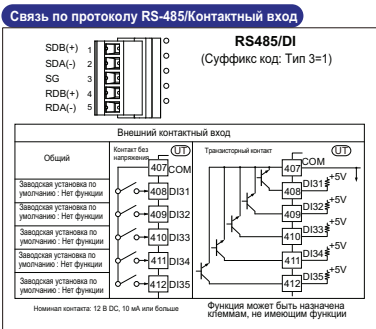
Связь по протоколу RS-485/Контактный вход

SDB(+) 1
SDA(-) 2
SG 3
RDB(+) 4
RDA(-) 5

RS485/DI
(Суффикс код: Тип 3=1)

Внешний контактный вход

Общий

Контакт без напряжения

UT

Транзисторный контакт

UT

407 COM
407 COM

Заводская установка по умолчанию : Нет функции
408 DI31
408 DI31 +5V

Заводская установка по умолчанию : Нет функции
409 DI32
409 DI32 +5V

Заводская установка по умолчанию : Нет функции
410 DI33
410 DI33 +5V

Заводская установка по умолчанию : Нет функции
411 DI34
411 DI34 +5V

Заводская установка по умолчанию : Нет функции
412 DI35
412 DI35 +5V

Номинал контакта: 12 В DC, 10 мА или больше

Функция может быть назначена клеммам, не имеющим функции